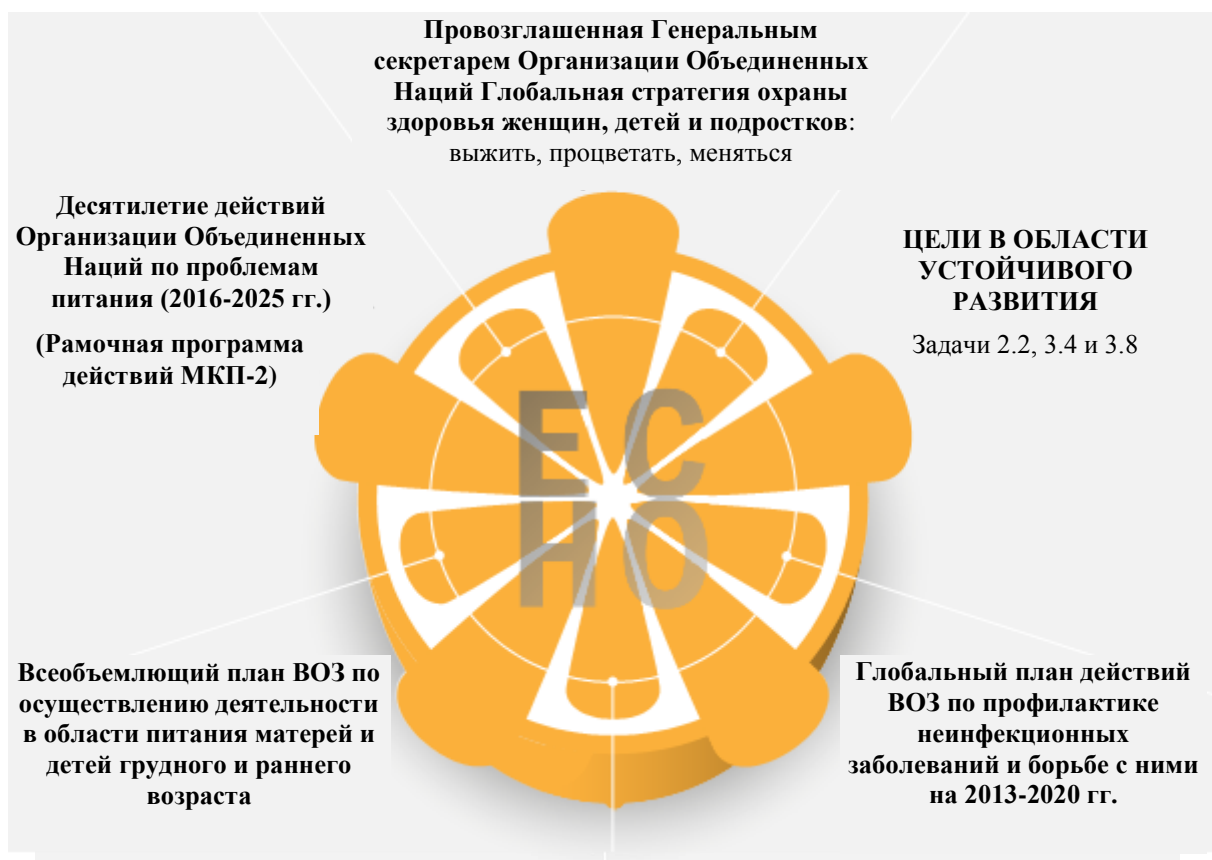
Провозглашенная Генеральным секретарем Организации Объединенных Наций Глобальная стратегия охраны здоровья женщин, детей и подростков: выжить, процветать, меняться

Десятилетие действий Организации Объединенных Наций по проблемам питания (2016-2025 гг.)

(Рамочная программа действий МКП-2)

ЦЕЛИ В ОБЛАСТИ УСТОЙЧИВОГО РАЗВИТИЯ

Задачи 2.2, 3.4 и 3.8

EC
HO

Всеобъемлющий план ВОЗ по осуществлению деятельности в области питания матерей и детей грудного и раннего возраста

Глобальный план действий ВОЗ по профилактике неинфекционных заболеваний и борьбе с ними на 2013-2020 гг.